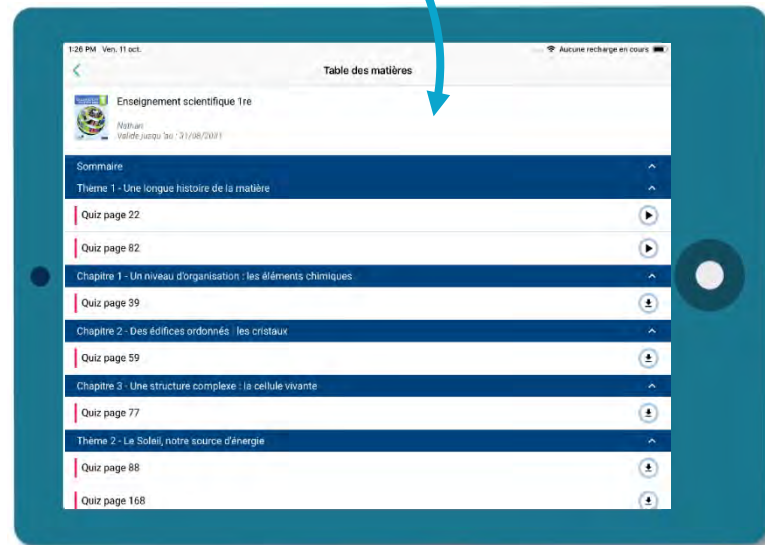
1:26 PM Ven. 11 oct.

Aucune recharge en cours

Table des matières

Enseignement scientifique 1re

Nathan
Valide jusqu'au : 31/08/2021

Sommaire

Thème 1 - Une longue histoire de la matière

Quiz page 22

Quiz page 82

Chapitre 1 - Un niveau d'organisation : les éléments chimiques

Quiz page 39

Chapitre 2 - Des édifices ordonnés : les cristaux

Quiz page 59

Chapitre 3 - Une structure complexe : la cellule vivante

Quiz page 77

Thème 2 - Le Soleil, notre source d'énergie

Quiz page 88

Quiz page 168